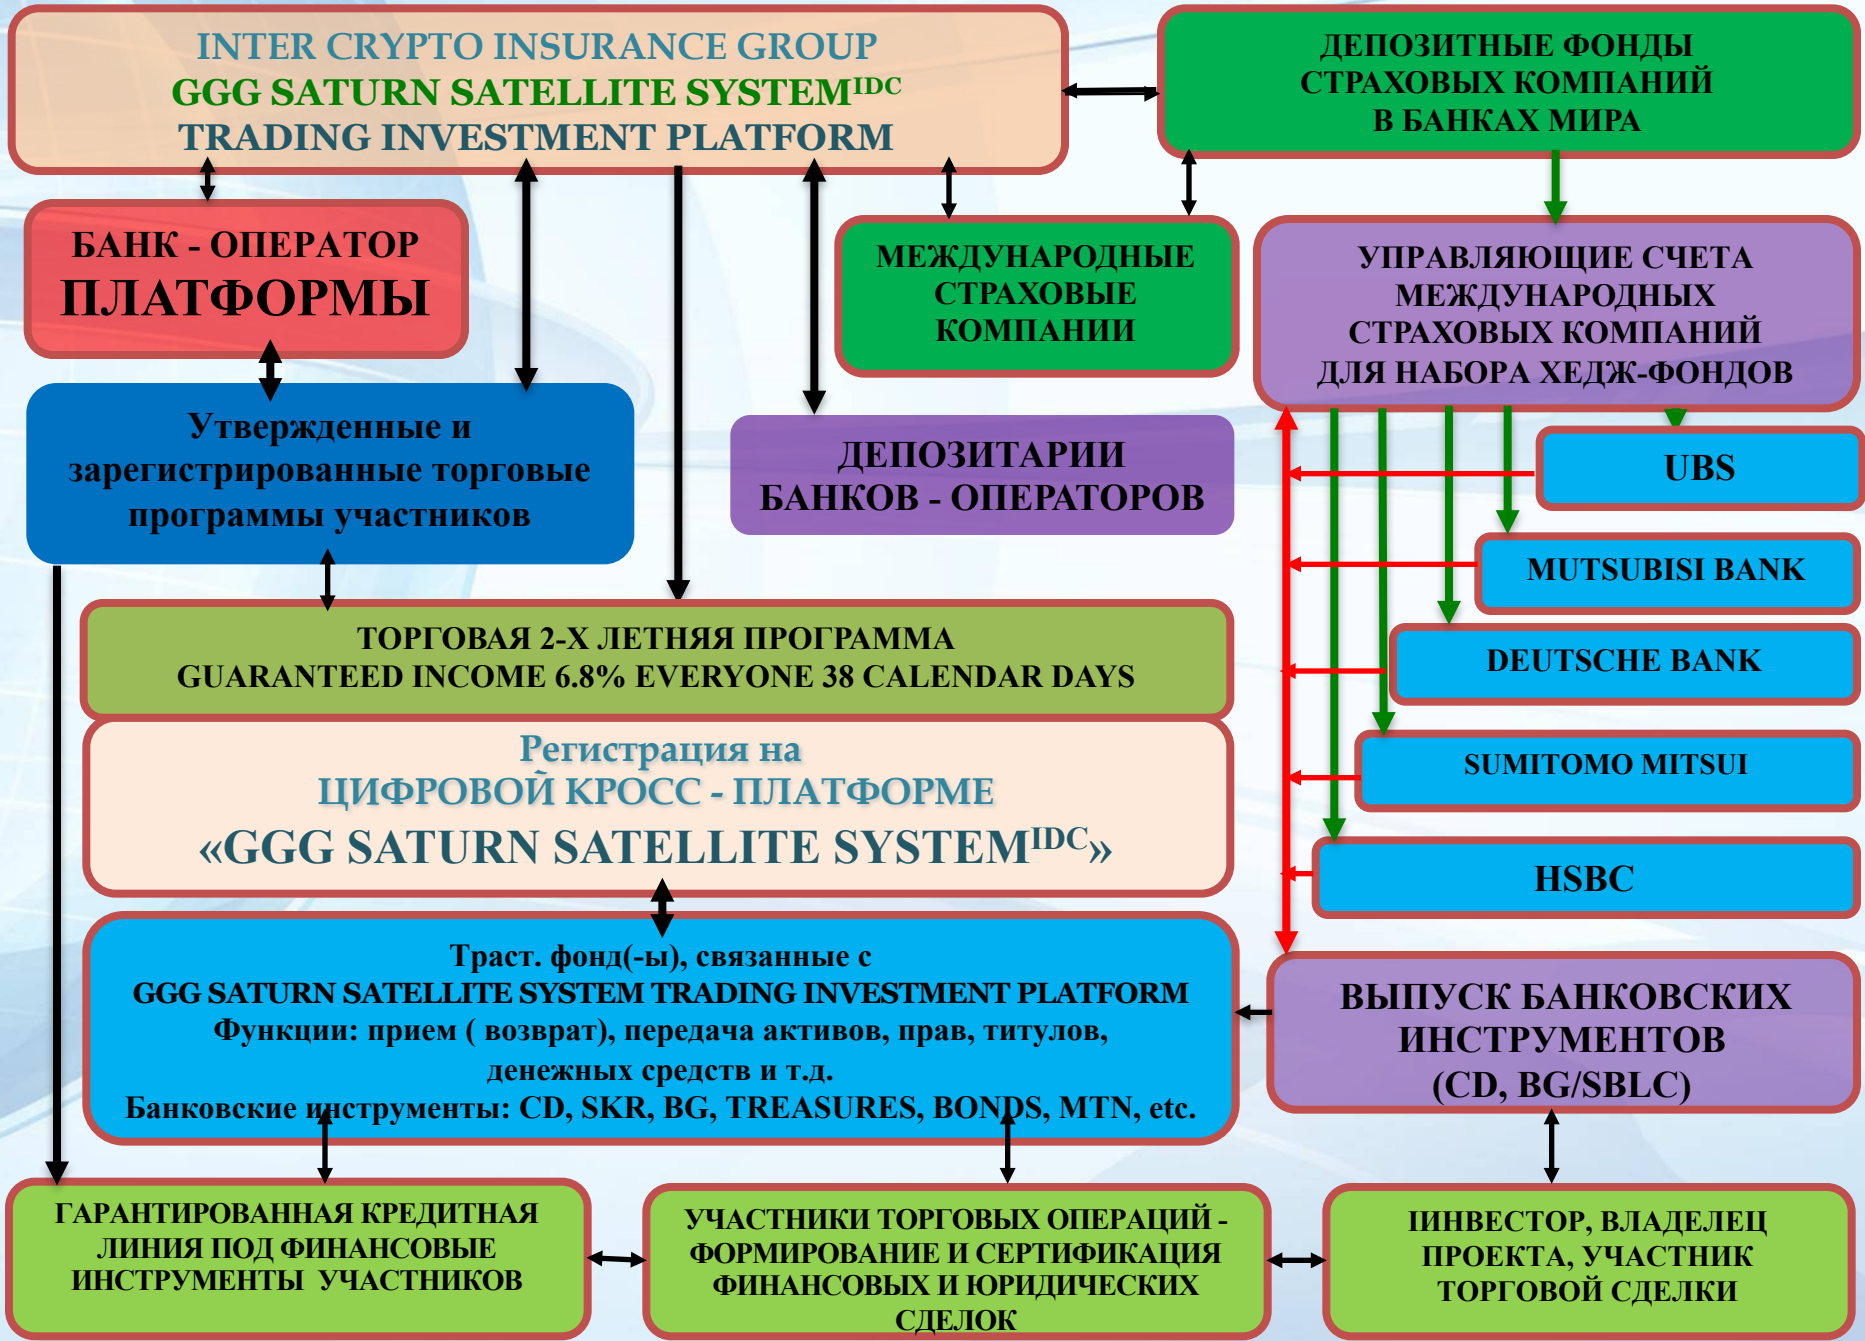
INTER CRYPTO INSURANCE GROUP
GGG SATURN SATELLITE SYSTEM$^{IDC}$
TRADING INVESTMENT PLATFORM

ДЕПОЗИТНЫЕ ФОНДЫ
СТРАХОВЫХ КОМПАНИЙ
В БАНКАХ МИРА

БАНК - ОПЕРАТОР
ПЛАТФОРМЫ

МЕЖДУНАРОДНЫЕ
СТРАХОВЫЕ
КОМПАНИИ

УПРАВЛЯЮЩИЕ СЧЕТА
МЕЖДУНАРОДНЫХ
СТРАХОВЫХ КОМПАНИЙ
ДЛЯ НАБОРА ХЕДЖ-ФОНДОВ

Утвержденные и
зарегистрированные торговые
программы участников

ДЕПОЗИТАРИИ
БАНКОВ - ОПЕРАТОРОВ

UBS

MUTSUBISI BANK

DEUTSCHE BANK

SUMITOMO MITSUI

HSBC

ТОРГОВАЯ 2-Х ЛЕТНЯЯ ПРОГРАММА
GUARANTEED INCOME 6.8% EVERYONE 38 CALENDAR DAYS

Регистрация на
ЦИФРОВОЙ КРОСС - ПЛАТФОРМЕ
«GGG SATURN SATELLITE SYSTEM$^{IDC}$»

Траст. фонд(-ы), связанные с
GGG SATURN SATELLITE SYSTEM TRADING INVESTMENT PLATFORM
Функции: прием ( возврат), передача активов, прав, титулов, денежных средств и т.д.
Банковские инструменты: CD, SKR, BG, TREASURES, BONDS, MTN, etc.

ВЫПУСК БАНКОВСКИХ
ИНСТРУМЕНТОВ
(CD, BG/SBLC)

ГАРАНТИРОВАННАЯ КРЕДИТНАЯ
ЛИНИЯ ПОД ФИНАНСОВЫЕ
ИНСТРУМЕНТЫ УЧАСТНИКОВ

УЧАСТНИКИ ТОРГОВЫХ ОПЕРАЦИЙ -
ФОРМИРОВАНИЕ И СЕРТИФИКАЦИЯ
ФИНАНСОВЫХ И ЮРИДИЧЕСКИХ
СДЕЛОК

ИНВЕСТОР, ВЛАДЕЛЕЦ
ПРОЕКТА, УЧАСТНИК
ТОРГОВОЙ СДЕЛКИ